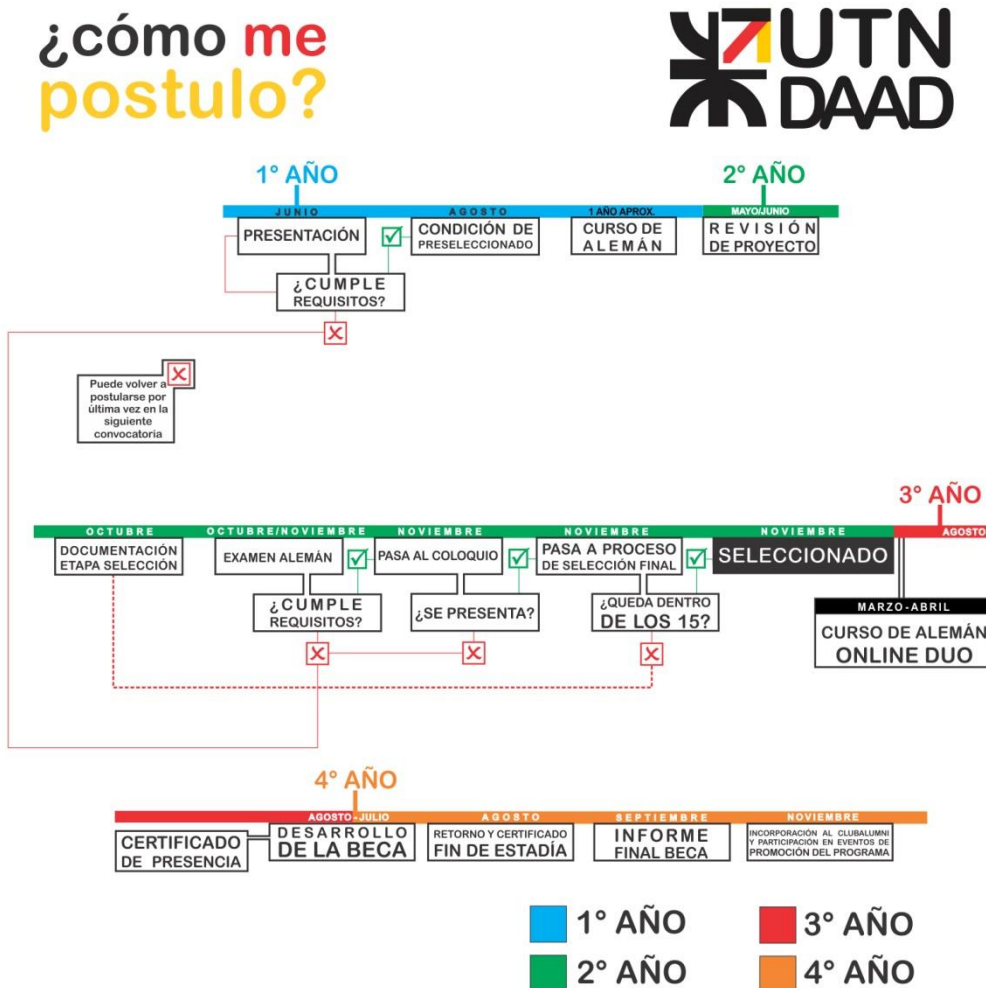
¿cómo me postulo?

UTN DAAD

1° AÑO

JUNIO
PRESENTACIÓN

AGOSTO
CONDICIÓN DE PRESELECCIONADO

1 AÑO APROX.
CURSO DE ALEMÁN

2° AÑO

MAYO/JUNIO
REVISIÓN DE PROYECTO

¿CUMPLE REQUISITOS?

Puede volver a postularse por última vez en la siguiente convocatoria

3° AÑO

OCTUBRE
DOCUMENTACIÓN ETAPA SELECCIÓN

OCTUBRE/NOVIEMBRE
EXAMEN ALEMÁN

¿CUMPLE REQUISITOS?

NOVIEMBRE
PASA AL COLOQUIO

¿SE PRESENTA?

NOVIEMBRE
PASA A PROCESO DE SELECCIÓN FINAL

¿QUEDA DENTRO DE LOS 15?

NOVIEMBRE
SELECCIONADO

AGOSTO

MARZO-ABRIL
CURSO DE ALEMÁN ONLINE DUO

4° AÑO

AGOSTO - JULIO
CERTIFICADO DE PRESENCIA

DESARROLLO DE LA BECA

AGOSTO
RETORNO Y CERTIFICADO FIN DE ESTADÍA

SEPTIEMBRE
INFORME FINAL BECA

NOVIEMBRE
INCORPORACIÓN AL CLUBALUMNI Y PARTICIPACIÓN EN EVENTOS DE PROMOCIÓN DEL PROGRAMA

1° AÑO
3° AÑO
2° AÑO
4° AÑO